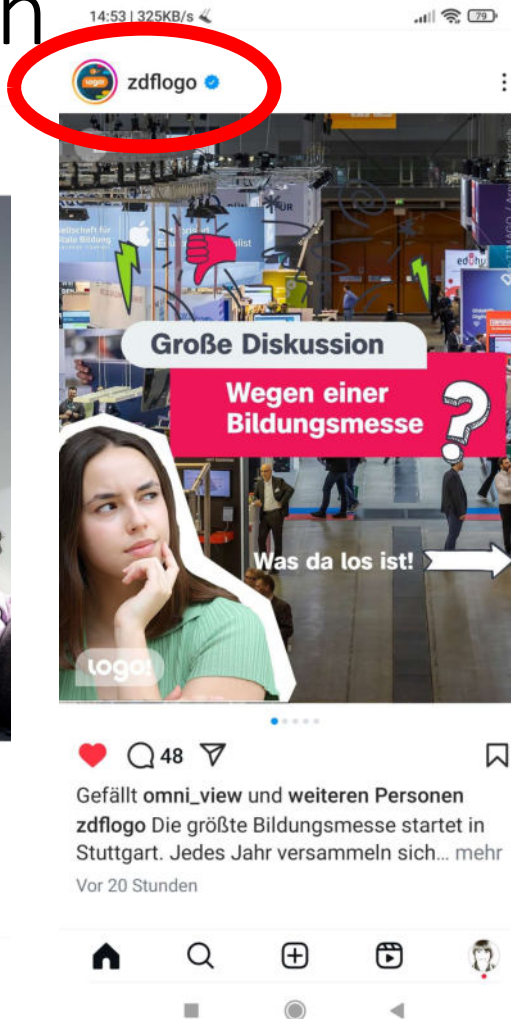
n

14:53 | 325KB/s

79

logo!

zdflogo

schaft für
tale Bildung

edu

Große Diskussion

Wegen einer Bildungsmesse

Was da los ist!

logo!

48

Gefällt omni_view und weiteren Personen

zdflogo Die größte Bildungsmesse startet in Stuttgart. Jedes Jahr versammeln sich... mehr

Vor 20 Stunden